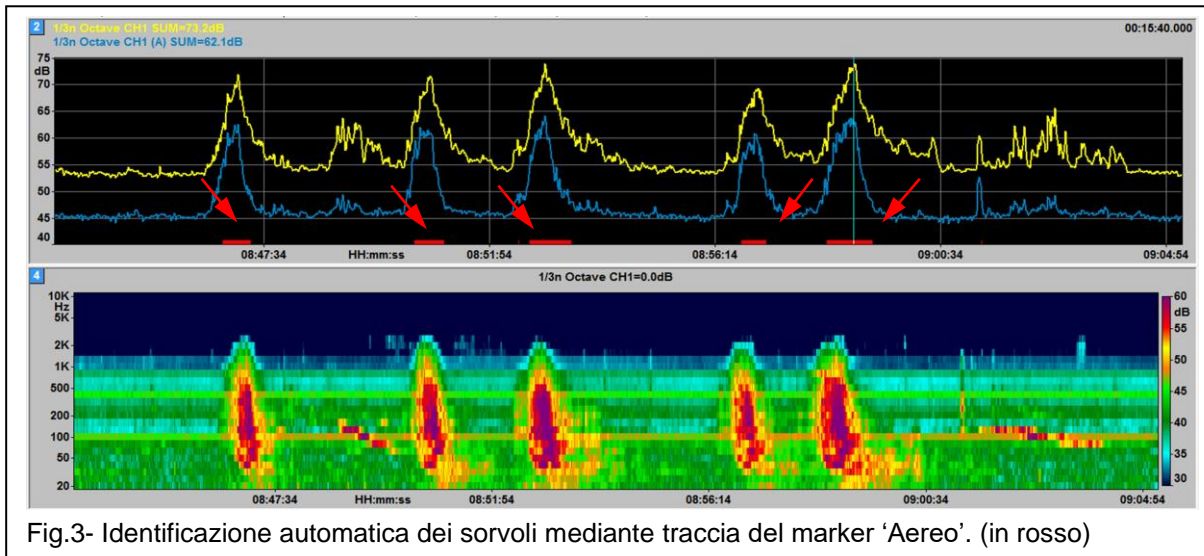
2 1/3n Octave CH1 SUM=73.2dB
1/3n Octave CH1 (A) SUM=62.1dB
00:15:40.000

75 dB 70 65 60 55 50 45 40

08:47:34 HH:mm:ss 08:51:54 08:56:14 09:00:34 09:04:54

4 1/3n Octave CH1=0.0dB

10K Hz 5K 2K 1K 500 200 100 50 20

60 dB 55 50 45 40 35 30

08:47:34 HH:mm:ss 08:51:54 08:56:14 09:00:34 09:04:54

Fig.3- Identificazione automatica dei sorvoli mediante traccia del marker ‘Aereo’. (in rosso)